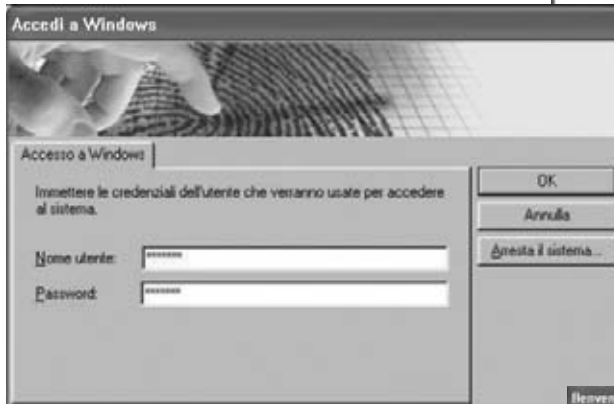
Accedi a Windows

Accesso a Windows

Immettere le credenziali dell'utente che verranno usate per accedere al sistema.

Nome utente: ********

Password: ********

OK

Annulla

Arresta il sistema...

Benven